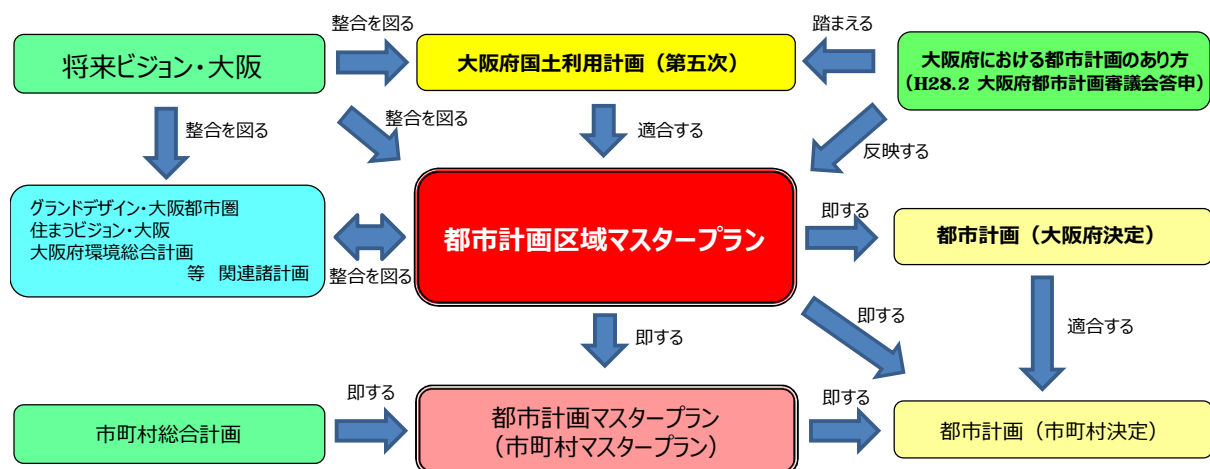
将来ビジョン・大阪

整合を図る

大阪府国土利用計画（第五次）

踏まえる

大阪府における都市計画のあり方
（H28.2 大阪府都市計画審議会答申）

整合を図る

整合を図る

適合する

反映する

グランドデザイン・大阪都市圏
住まうビジョン・大阪
大阪府環境総合計画
等　関連諸計画

整合を図る

都市計画区域マスタープラン

即する

都市計画（大阪府決定）

即する

即する

適合する

即する

市町村総合計画

都市計画マスタープラン
（市町村マスタープラン）

即する

都市計画（市町村決定）